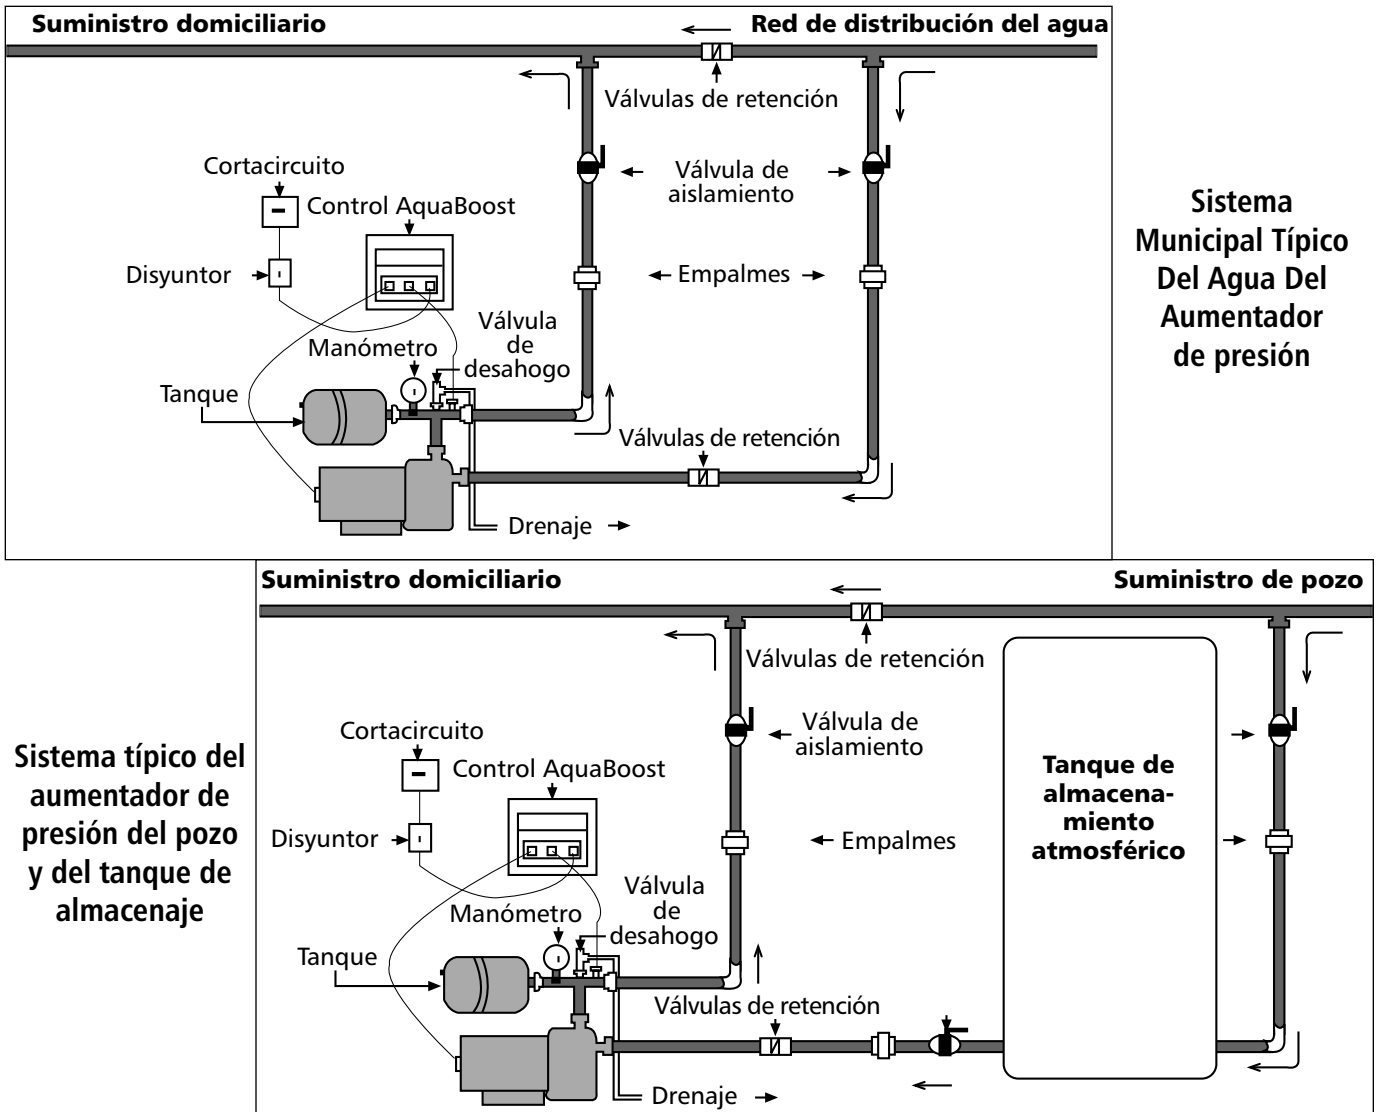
Suministro domiciliario

Red de distribución del agua

Válvulas de retención

Cortacircuito

Válvula de aislamiento

Control AquaBoost

Disyuntor

Empalmes

Válvula de desahogo

Manómetro

Tanque

Válvulas de retención

Drenaje

Sistema Municipal Típico Del Agua Del Aumentador de presión

Suministro domiciliario

Suministro de pozo

Válvulas de retención

Cortacircuito

Válvula de aislamiento

Control AquaBoost

Tanque de almacenamiento atmosférico

Sistema típico del aumentador de presión del pozo y del tanque de almacenaje

Disyuntor

Empalmes

Válvula de desahogo

Manómetro

Tanque

Válvulas de retención

Drenaje